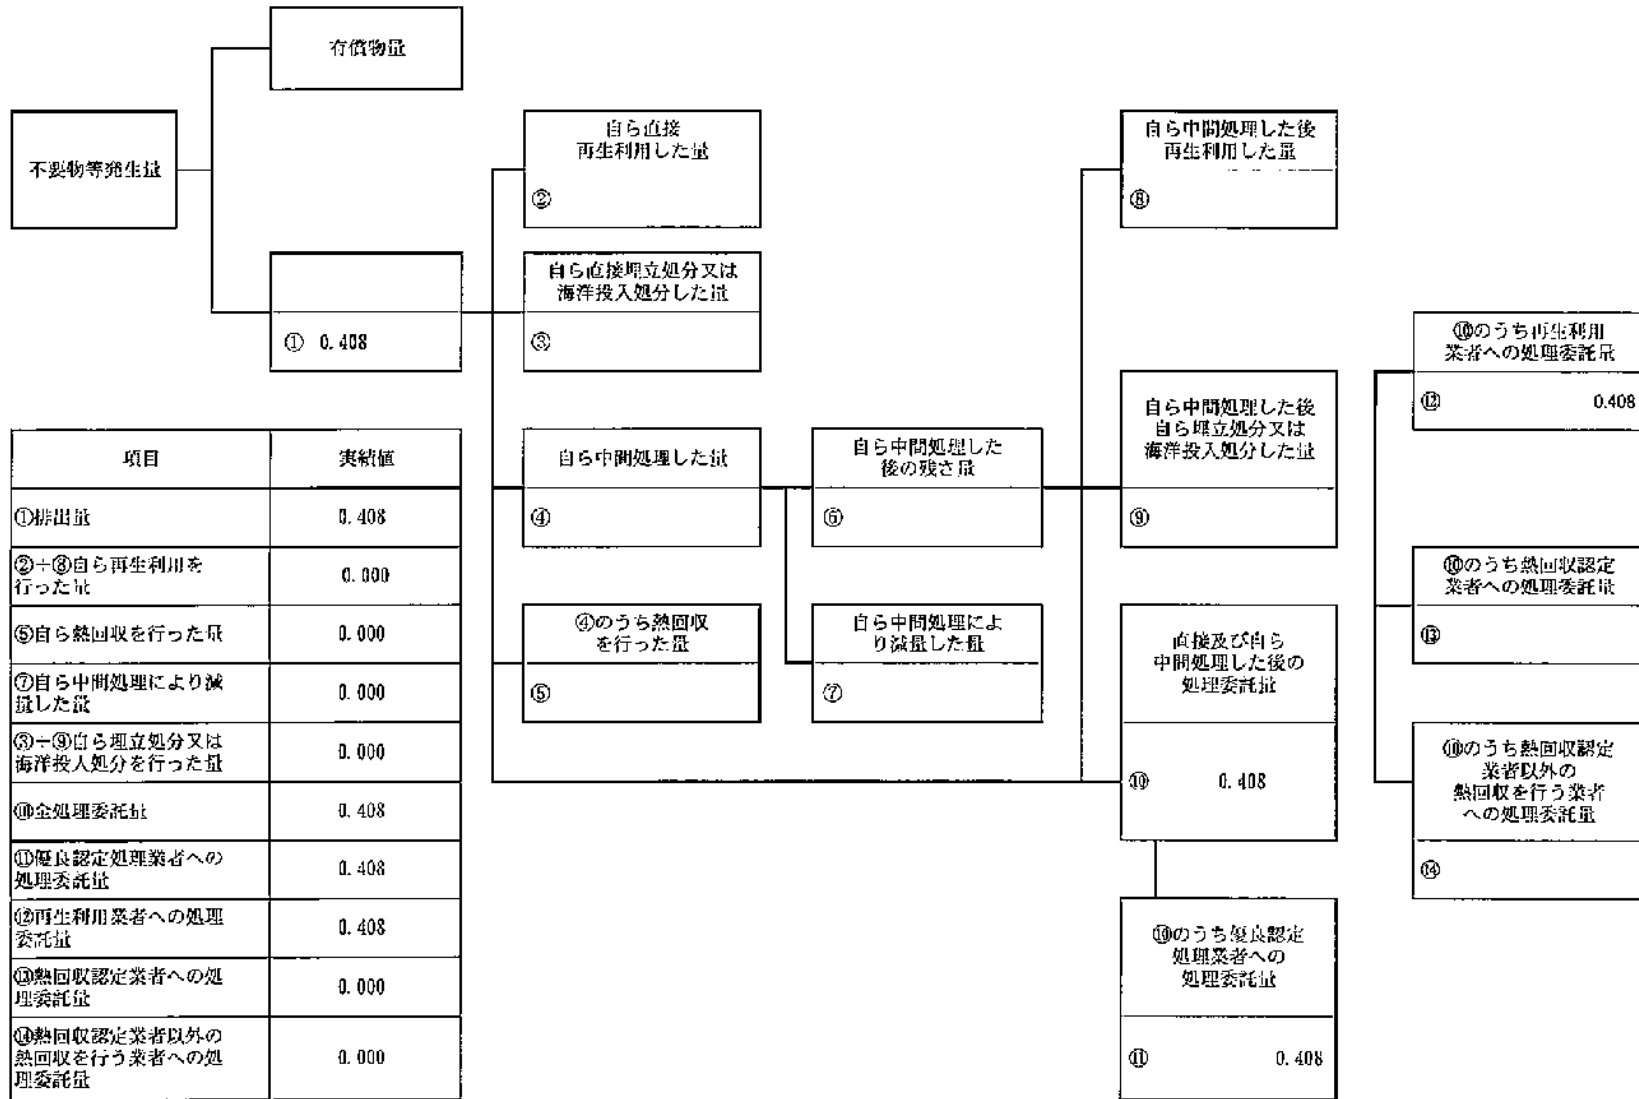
有償物量

不要物等発生量

①　0.408

自ら直接
再生利用した量

②

自ら直接埋立処分又は
海洋投入処分した量

③

自ら中間処理した量

④

④のうち熱回収
を行った量

⑤

自ら中間処理した
後の残さ量

⑥

自ら中間処理によ
り減量した量

⑦

自ら中間処理した後
再生利用した量

⑧

自ら中間処理した後
自ら埋立処分又は
海洋投入処分した量

⑨

直接及び自ら
中間処理した後の
処理委託量

⑩　0.408

⑩のうち優良認定
処理業者への
処理委託量

⑪　0.408

⑩のうち再生利用
業者への処理委託量

⑫　0.408

⑩のうち熱回収認定
業者への処理委託量

⑬

⑩のうち熱回収認定
業者以外の
熱回収を行う業者
への処理委託量

⑭

| 項目 | 実績値 |
|---|---|
| ①排出量 | 0.408 |
| ②+⑧自ら再生利用を行った量 | 0.000 |
| ⑤自ら熱回収を行った量 | 0.000 |
| ⑦自ら中間処理により減量した量 | 0.000 |
| ③+⑨自ら埋立処分又は海洋投入処分を行った量 | 0.000 |
| ⑩全処理委託量 | 0.408 |
| ⑪優良認定処理業者への処理委託量 | 0.408 |
| ⑫再生利用業者への処理委託量 | 0.408 |
| ⑬熱回収認定業者への処理委託量 | 0.000 |
| ⑭熱回収認定業者以外の熱回収を行う業者への処理委託量 | 0.000 |